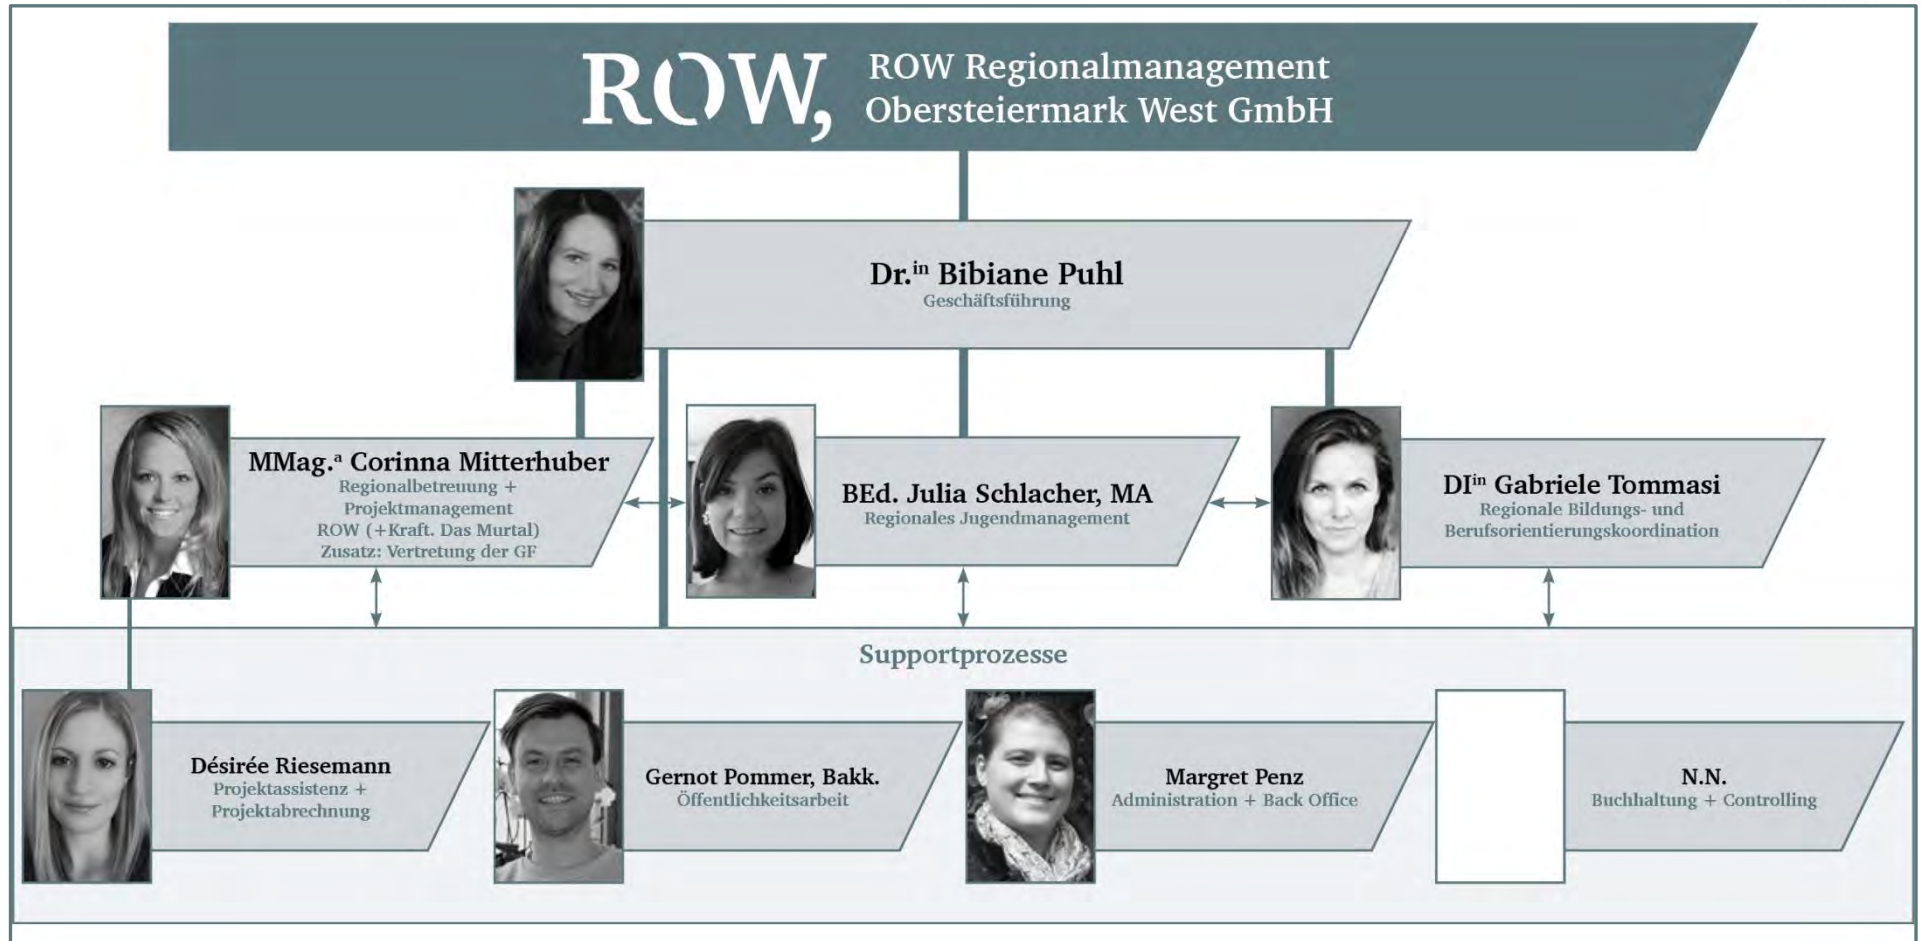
ROW, ROW Regionalmanagement Obersteiermark West GmbH

Dr.$^{in}$ Bibiane Puhl
Geschäftsführung

MMag.$^{a}$ Corinna Mitterhuber
Regionalbetreuung + Projektmanagement ROW (+Kraft. Das Murtal)
Zusatz: Vertretung der GF

BEd. Julia Schlacher, MA
Regionales Jugendmanagement

DI$^{in}$ Gabriele Tommasi
Regionale Bildungs- und Berufsorientierungskoordination

Supportprozesse

Désirée Riesemann
Projektassistenz + Projektabrechnung

Gernot Pommer, Bakk.
Öffentlichkeitsarbeit

Margret Penz
Administration + Back Office

N.N.
Buchhaltung + Controlling